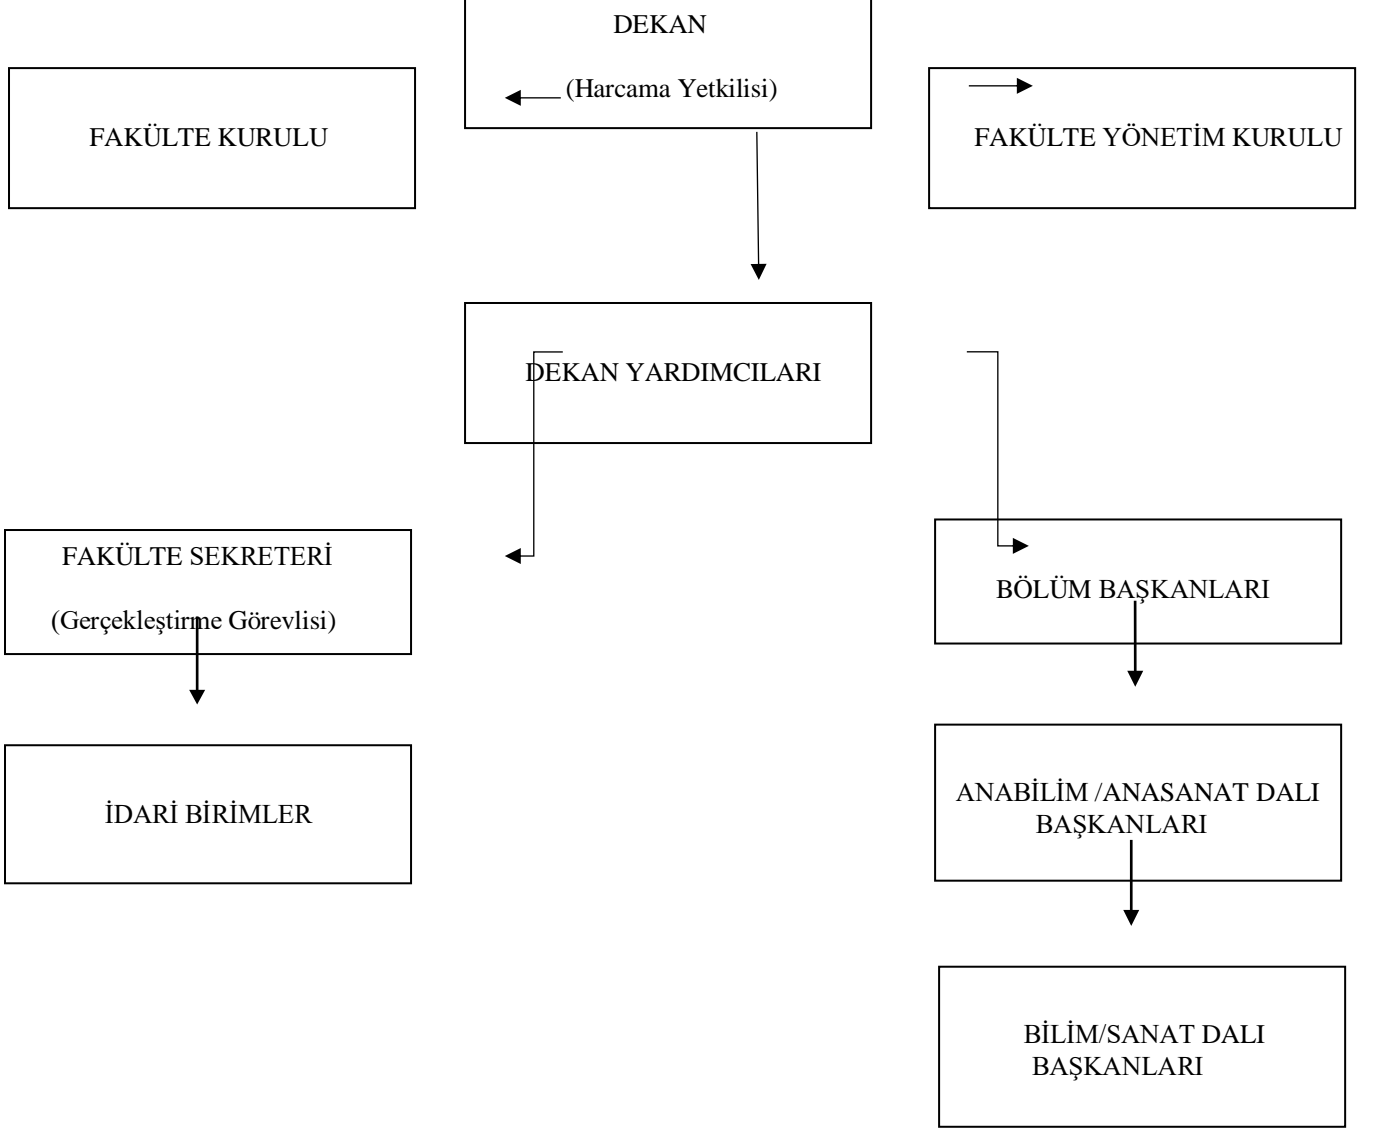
DEKAN

(Harcama Yetkilisi)

FAKÜLTE KURULU

FAKÜLTE YÖNETİM KURULU

DEKAN YARDIMCILARI

FAKÜLTE SEKRETERİ

(Gerçekleştirme Görevlisi)

BÖLÜM BAŞKANLARI

İDARİ BİRİMLER

ANABİLİM /ANASANAT DALI BAŞKANLARI

BİLİM/SANAT DALI BAŞKANLARI